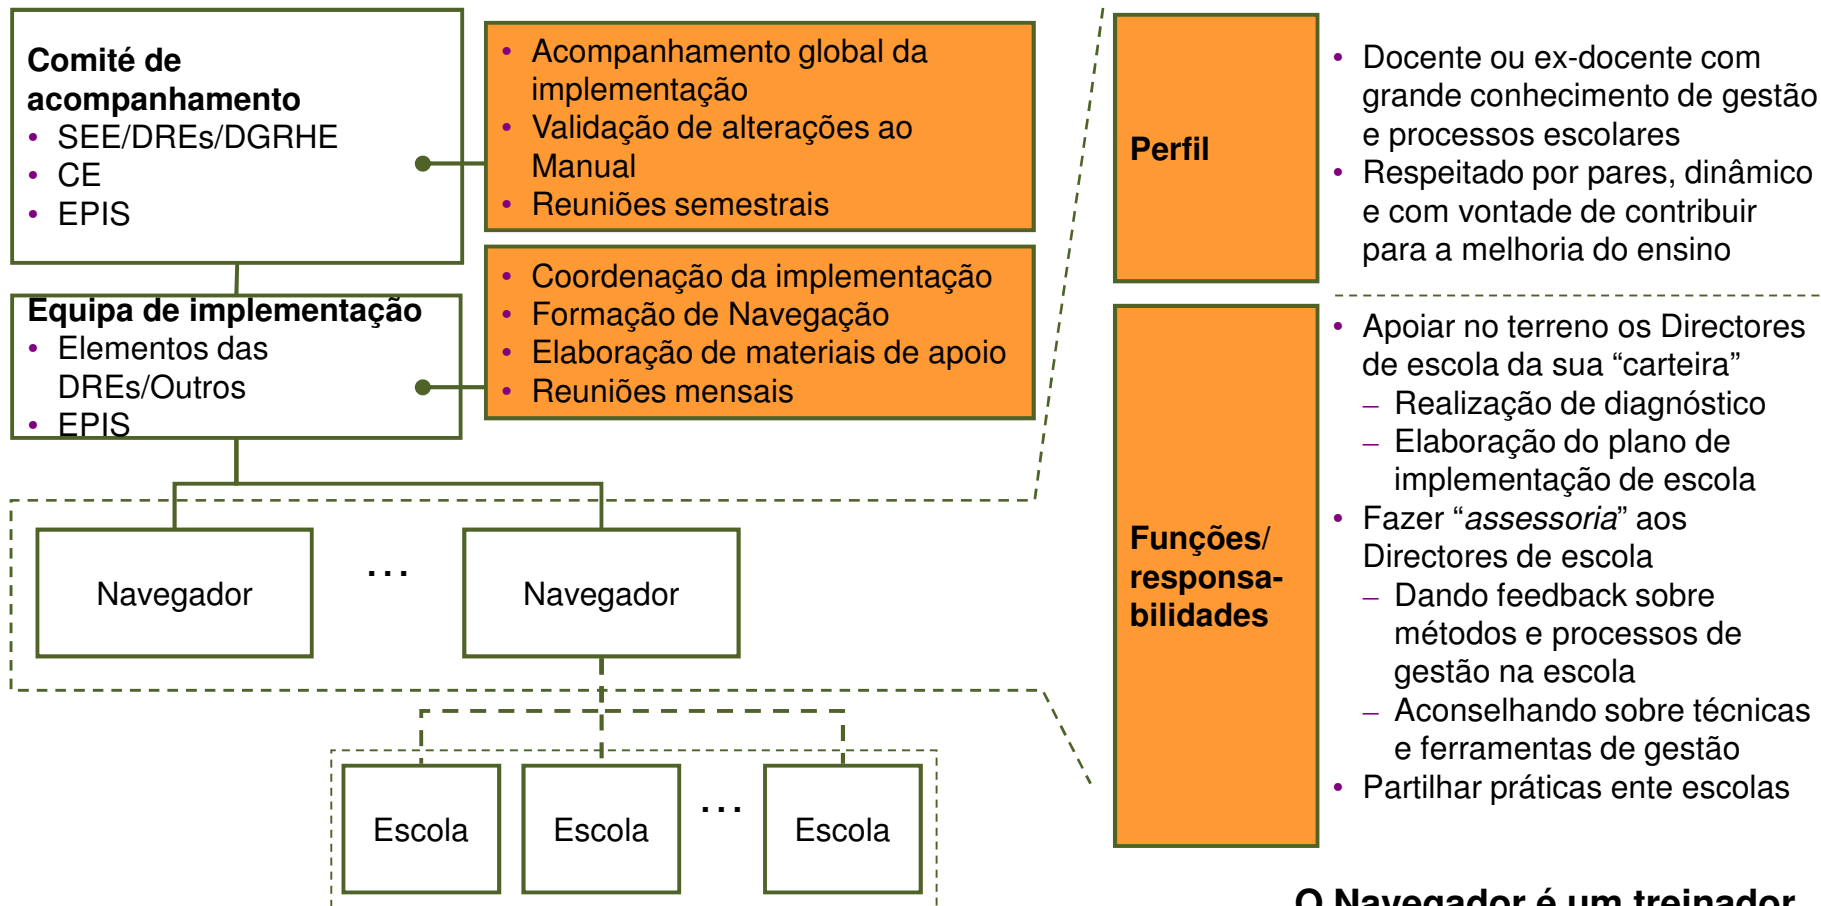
Comité de acompanhamento
• SEE/DREs/DGRHE
• CE
• EPIS

• Acompanhamento global da implementação
• Validação de alterações ao Manual
• Reuniões semestrais

Equipa de implementação
• Elementos das DREs/Outros
• EPIS

• Coordenação da implementação
• Formação de Navegação
• Elaboração de materiais de apoio
• Reuniões mensais

Navegador

. . .

Navegador

Escola

Escola

. . .

Escola

Perfil

• Docente ou ex-docente com grande conhecimento de gestão e processos escolares
• Respeitado por pares, dinâmico e com vontade de contribuir para a melhoria do ensino

Funções/ responsabilidades

• Apoiar no terreno os Directores de escola da sua “carteira”
– Realização de diagnóstico
– Elaboração do plano de implementação de escola
• Fazer “assessoria” aos Directores de escola
– Dando feedback sobre métodos e processos de gestão na escola
– Aconselhando sobre técnicas e ferramentas de gestão
• Partilhar práticas ente escolas

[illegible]